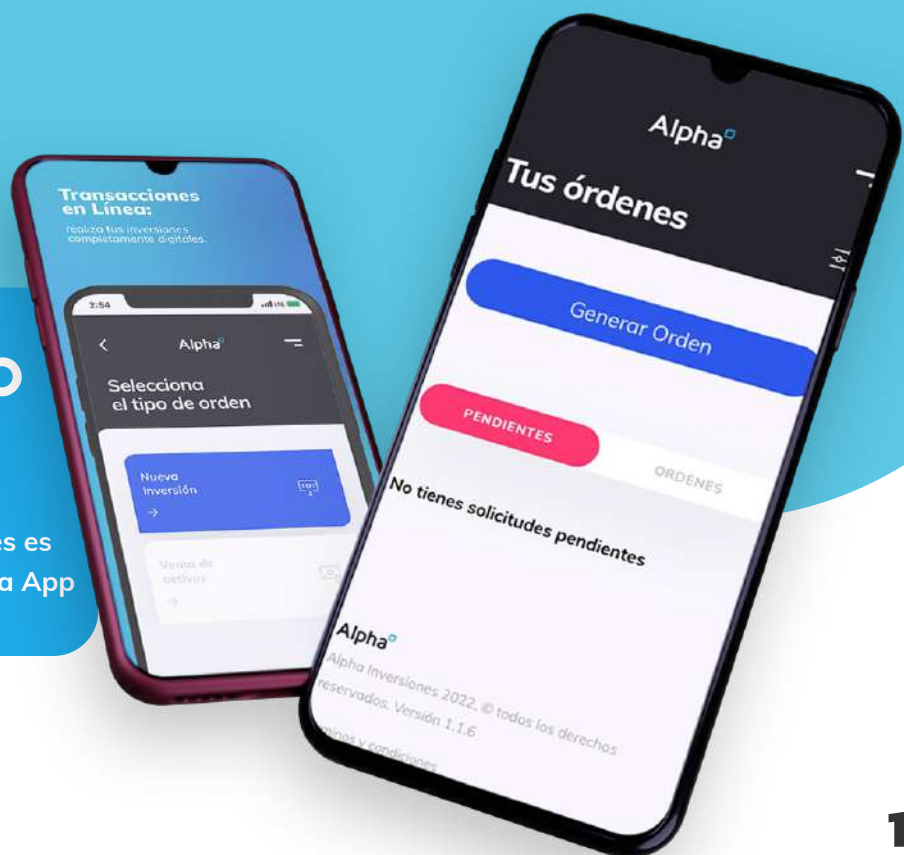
Transacciones en Línea:
realiza tus inversiones completamente digitales.

2:54

Alpha

Selecciona el tipo de orden

Nueva inversión

Venta de activos

o

es es
a App

Alpha

Tus órdenes

Generar Orden

PENDIENTES

ÓRDENES

No tienes solicitudes pendientes

Alpha

Alpha Inversiones 2022. © todos los derechos reservados. Versión 1.1.6

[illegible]inos y condiciones

1